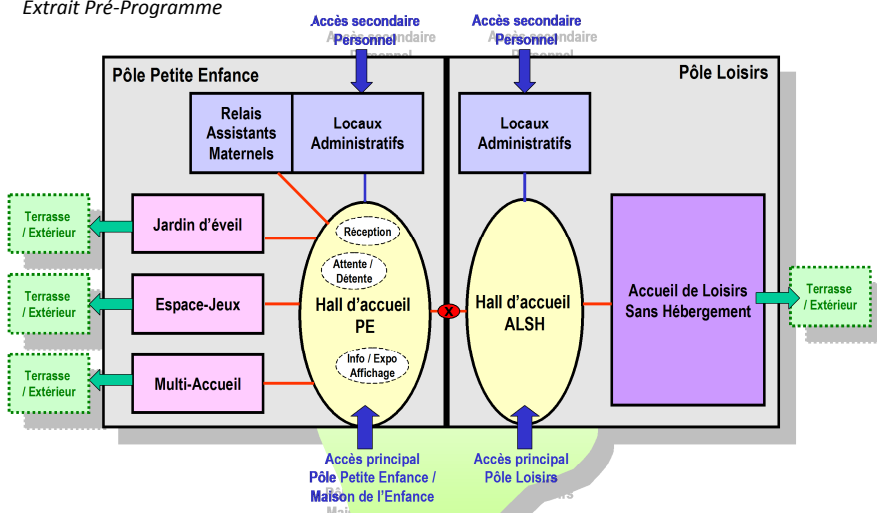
Extrait Pré-Programme

Accès secondaire
Personnel

Accès secondaire
Personnel

Pôle Petite Enfance

Pôle Loisirs

Relais Assistants Maternels

Locaux Administratifs

Locaux Administratifs

Terrasse / Extérieur

Jardin d'éveil

Réception

Attente / Détente

Terrasse / Extérieur

Espace-Jeux

Hall d'accueil PE

Hall d'accueil ALSH

Accueil de Loisirs Sans Hébergement

Terrasse / Extérieur

Terrasse / Extérieur

Multi-Accueil

Info / Expo Affichage

Accès principal
Pôle Petite Enfance / Maison de l'Enfance

Accès principal
Pôle Loisirs